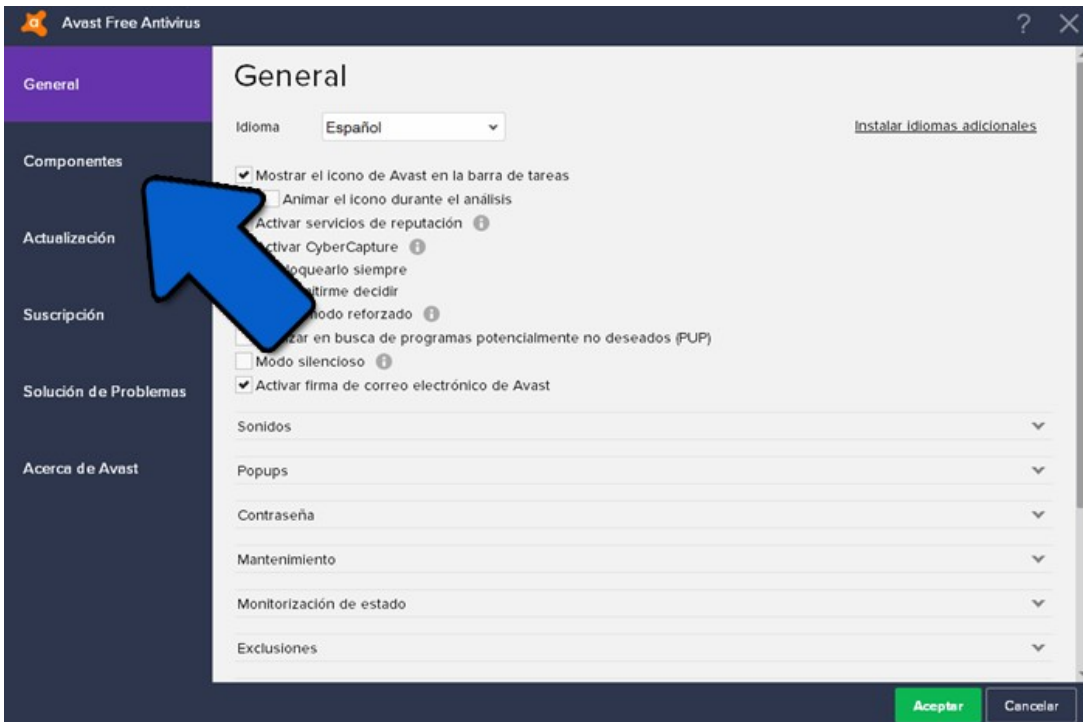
Avast Free Antivirus

?

General

Componentes

Actualización

Suscripción

Solución de Problemas

Acerca de Avast

General

Idioma Español

Instalar idiomas adicionales

Mostrar el icono de Avast en la barra de tareas

Animar el icono durante el análisis

Activar servicios de reputación

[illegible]ctivar CyberCapture

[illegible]loquearlo siempre

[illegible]itirme decidir

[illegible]modo reforzado

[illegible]zar en busca de programas potencialmente no deseados (PUP)

Modo silencioso

Activar firma de correo electrónico de Avast

Sonidos

Popups

Contraseña

Mantenimiento

Monitorización de estado

Exclusiones

Aceptar

Cancelar